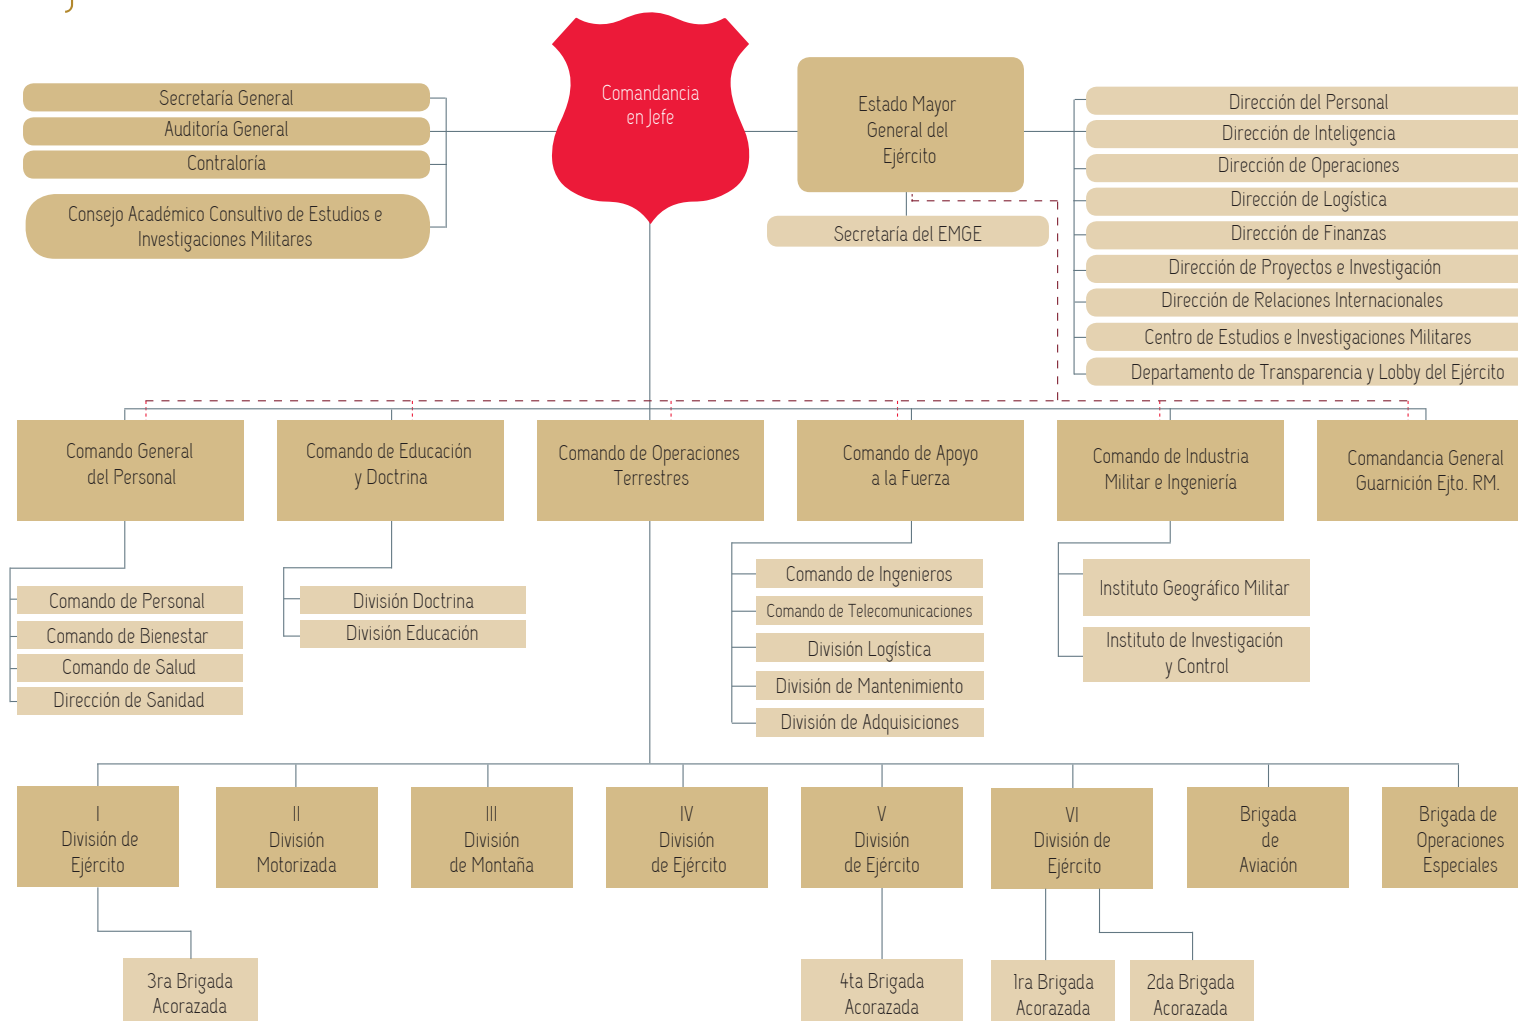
Comandancia en Jefe

Secretaría General
Auditoría General
Contraloría
Consejo Académico Consultivo de Estudios e Investigaciones Militares

Estado Mayor General del Ejército
Secretaría del EMGE

Dirección del Personal
Dirección de Inteligencia
Dirección de Operaciones
Dirección de Logística
Dirección de Finanzas
Dirección de Proyectos e Investigación
Dirección de Relaciones Internacionales
Centro de Estudios e Investigaciones Militares
Departamento de Transparencia y Lobby del Ejército

Comando General del Personal
Comando de Personal
Comando de Bienestar
Comando de Salud
Dirección de Sanidad

Comando de Educación y Doctrina
División Doctrina
División Educación

Comando de Operaciones Terrestres

Comando de Apoyo a la Fuerza
Comando de Ingenieros
Comando de Telecomunicaciones
División Logística
División de Mantenimiento
División de Adquisiciones

Comando de Industria Militar e Ingeniería
Instituto Geográfico Militar
Instituto de Investigación y Control

Comandancia General Guarnición Ejto. RM.

I División de Ejército
3ra Brigada Acorazada
II División Motorizada
III División de Montaña
IV División de Ejército
V División de Ejército
4ta Brigada Acorazada
VI División de Ejército
1ra Brigada Acorazada
2da Brigada Acorazada
Brigada de Aviación
Brigada de Operaciones Especiales